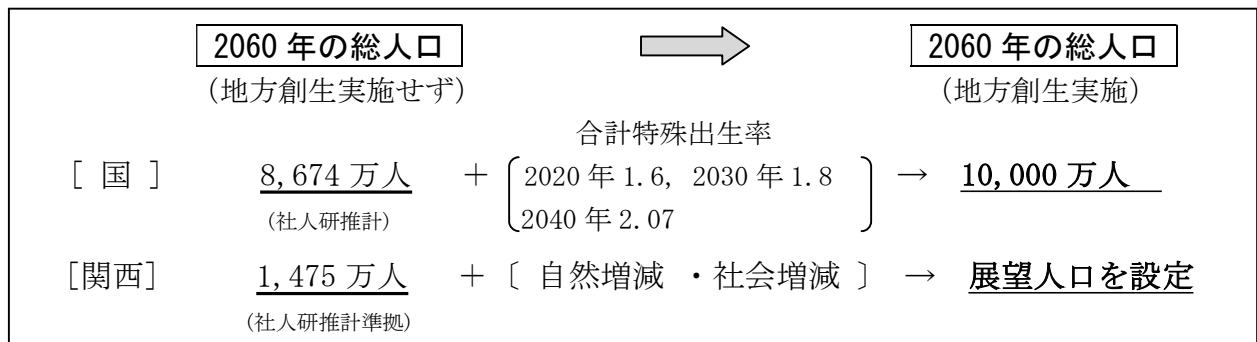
2060 年の総人口
（地方創生実施せず）

2060 年の総人口
（地方創生実施）

合計特殊出生率

［ 国 ］ 8,674 万人 （社人研推計） ＋ 2020 年 1.6，2030 年 1.8 2040 年 2.07 → 10,000 万人

［関西］ 1,475 万人 （社人研推計準拠） ＋〔 自然増減 ・社会増減 〕 → 展望人口を設定